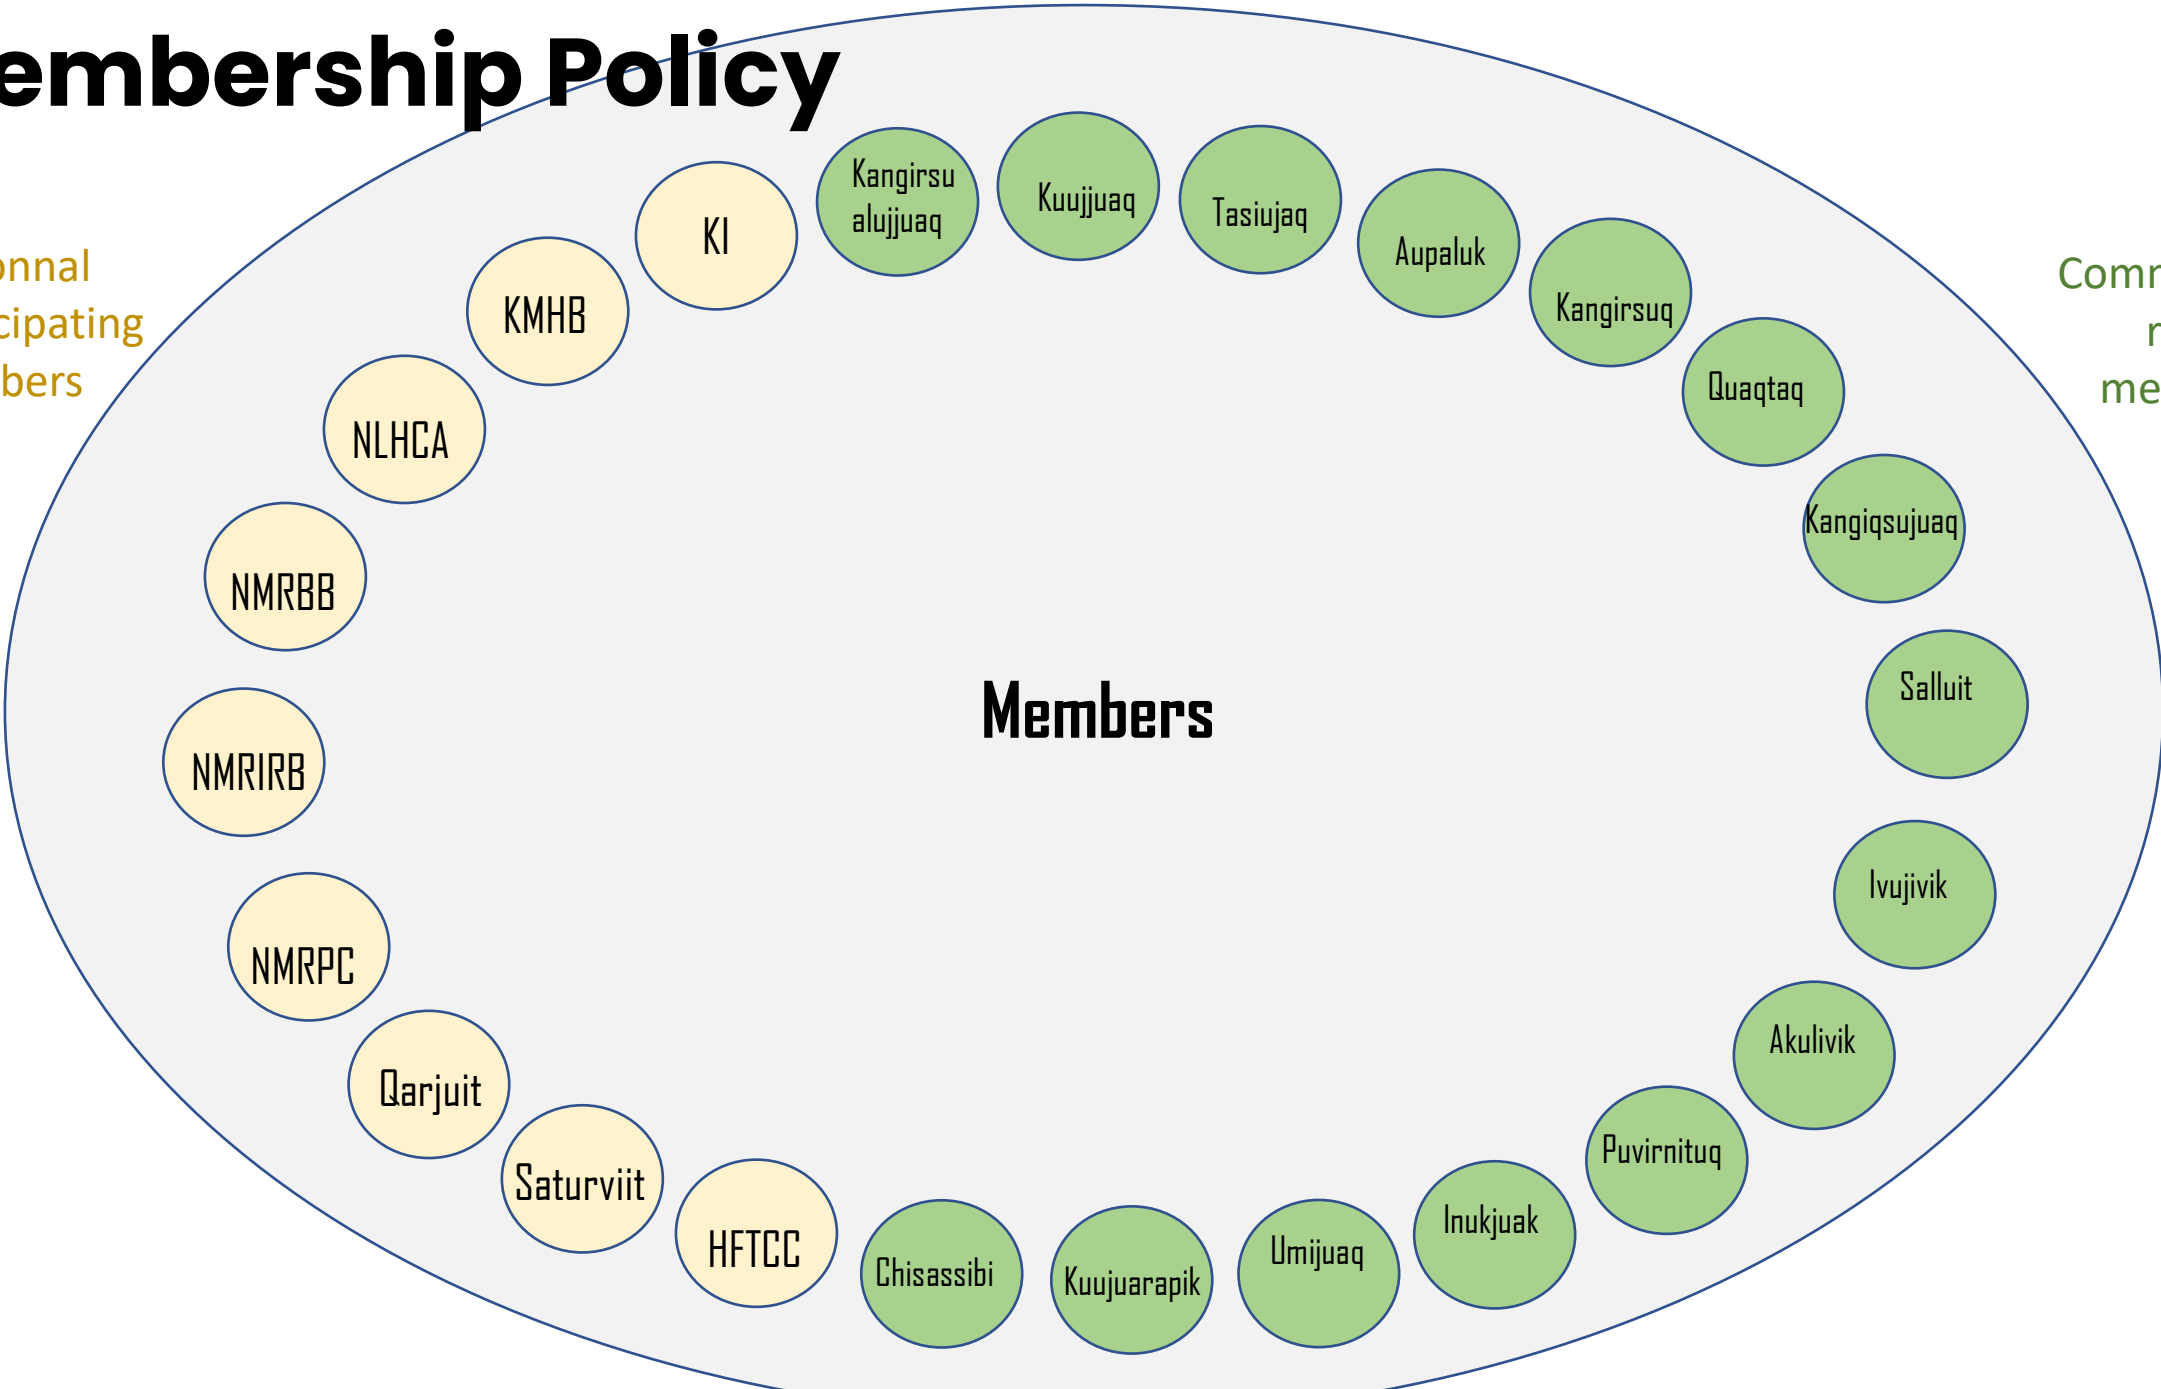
embership Policy

onnal
cipating
bers

Comr
r
me

KI

KMHB

NLHCA

NMRBB

NMRIRB

NMRPC

Qarjuit

Saturviit

HFTCC

Kangirsu alujjuaq

Kuujjuaq

Tasiujaq

Aupaluk

Kangirsuq

Quaqtaq

Kangiqsujuaq

Salluit

Ivujivik

Akulivik

Puvirnituq

Inukjuak

Umijuaq

Kuujuarapik

Chisassibi

Members